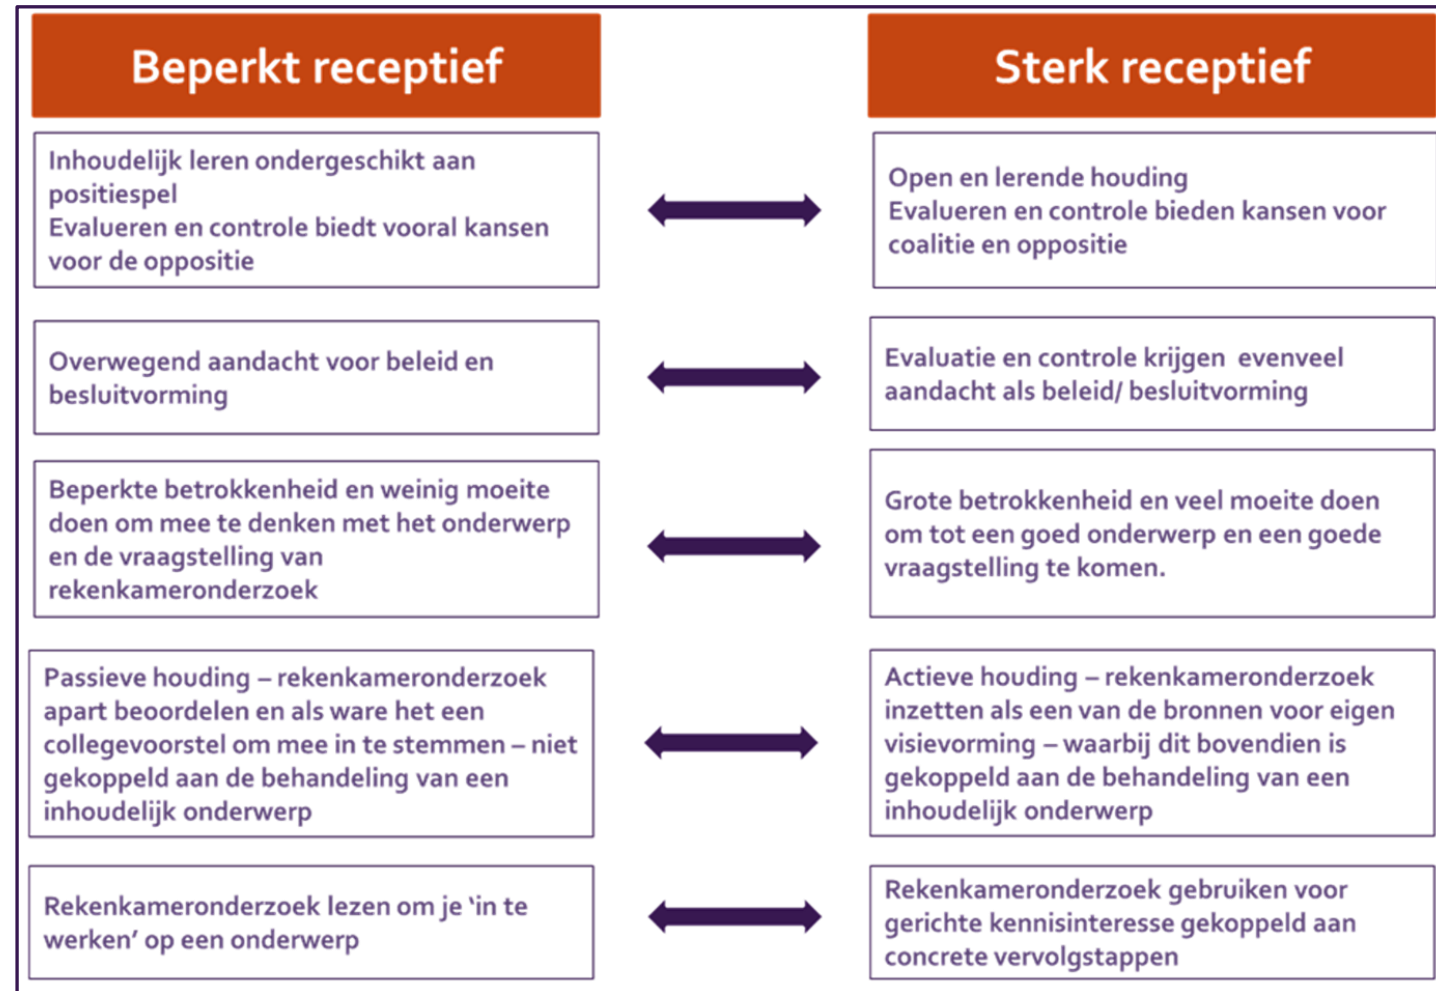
| Beperkt receptief | Sterk receptief |
|---|---|
| Inhoudelijk leren ondergeschikt aan positiespel<br>Evalueren en controle biedt vooral kansen voor de oppositie | Open en lerende houding<br>Evalueren en controle bieden kansen voor coalitie en oppositie |
| Overwegend aandacht voor beleid en besluitvorming | Evaluatie en controle krijgen evenveel aandacht als beleid/ besluitvorming |
| Beperkte betrokkenheid en weinig moeite doen om mee te denken met het onderwerp en de vraagstelling van rekenkameronderzoek | Grote betrokkenheid en veel moeite doen om tot een goed onderwerp en een goede vraagstelling te komen. |
| Passieve houding – rekenkameronderzoek apart beoordelen en als ware het een collegevoorstel om mee in te stemmen – niet gekoppeld aan de behandeling van een inhoudelijk onderwerp | Actieve houding – rekenkameronderzoek inzetten als een van de bronnen voor eigen visievorming – waarbij dit bovendien is gekoppeld aan de behandeling van een inhoudelijk onderwerp |
| Rekenkameronderzoek lezen om je 'in te werken' op een onderwerp | Rekenkameronderzoek gebruiken voor gerichte kennisinteresse gekoppeld aan concrete vervolgstappen |